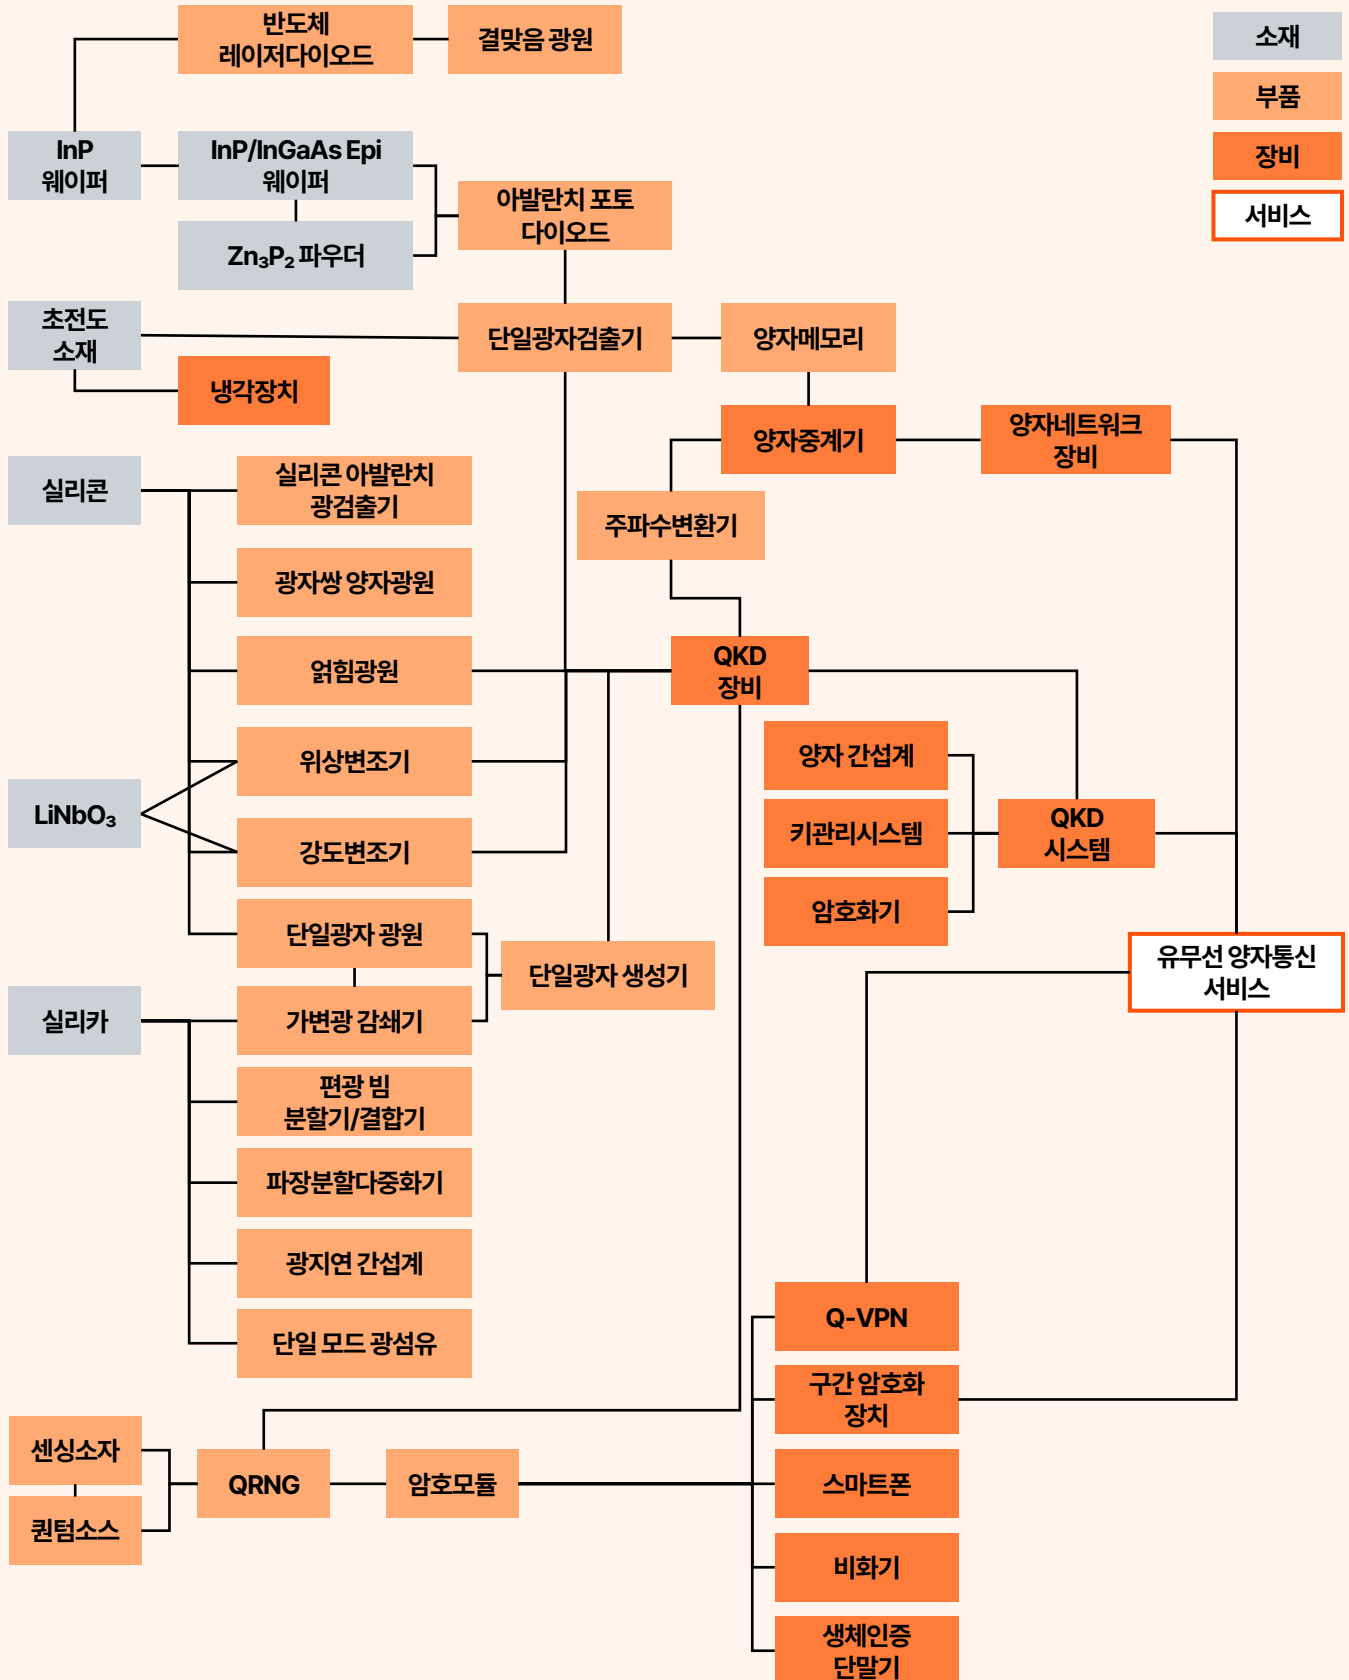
반도체 레이저다이오드

결맞음 광원

소재

부품

장비

서비스

InP 웨이퍼

InP/InGaAs Epi 웨이퍼

$Zn_3P_2$ 파우더

아발란치 포토 다이오드

초전도 소재

단일광자검출기

양자메모리

냉각장치

양자중계기

양자네트워크 장비

실리콘

실리콘 아발란치 광검출기

주파수변환기

광자쌍 양자광원

얽힘광원

QKD 장비

위상변조기

양자 간섭계

$LiNbO_3$

키관리시스템

QKD 시스템

강도변조기

암호화기

단일광자 광원

단일광자 생성기

유무선 양자통신 서비스

실리카

가변광 감쇄기

편광 빔 분할기/결합기

파장분할다중화기

광지연 간섭계

단일 모드 광섬유

Q-VPN

구간 암호화 장치

센싱소자

QRNG

암호모듈

스마트폰

퀀텀소스

비화기

생체인증 단말기